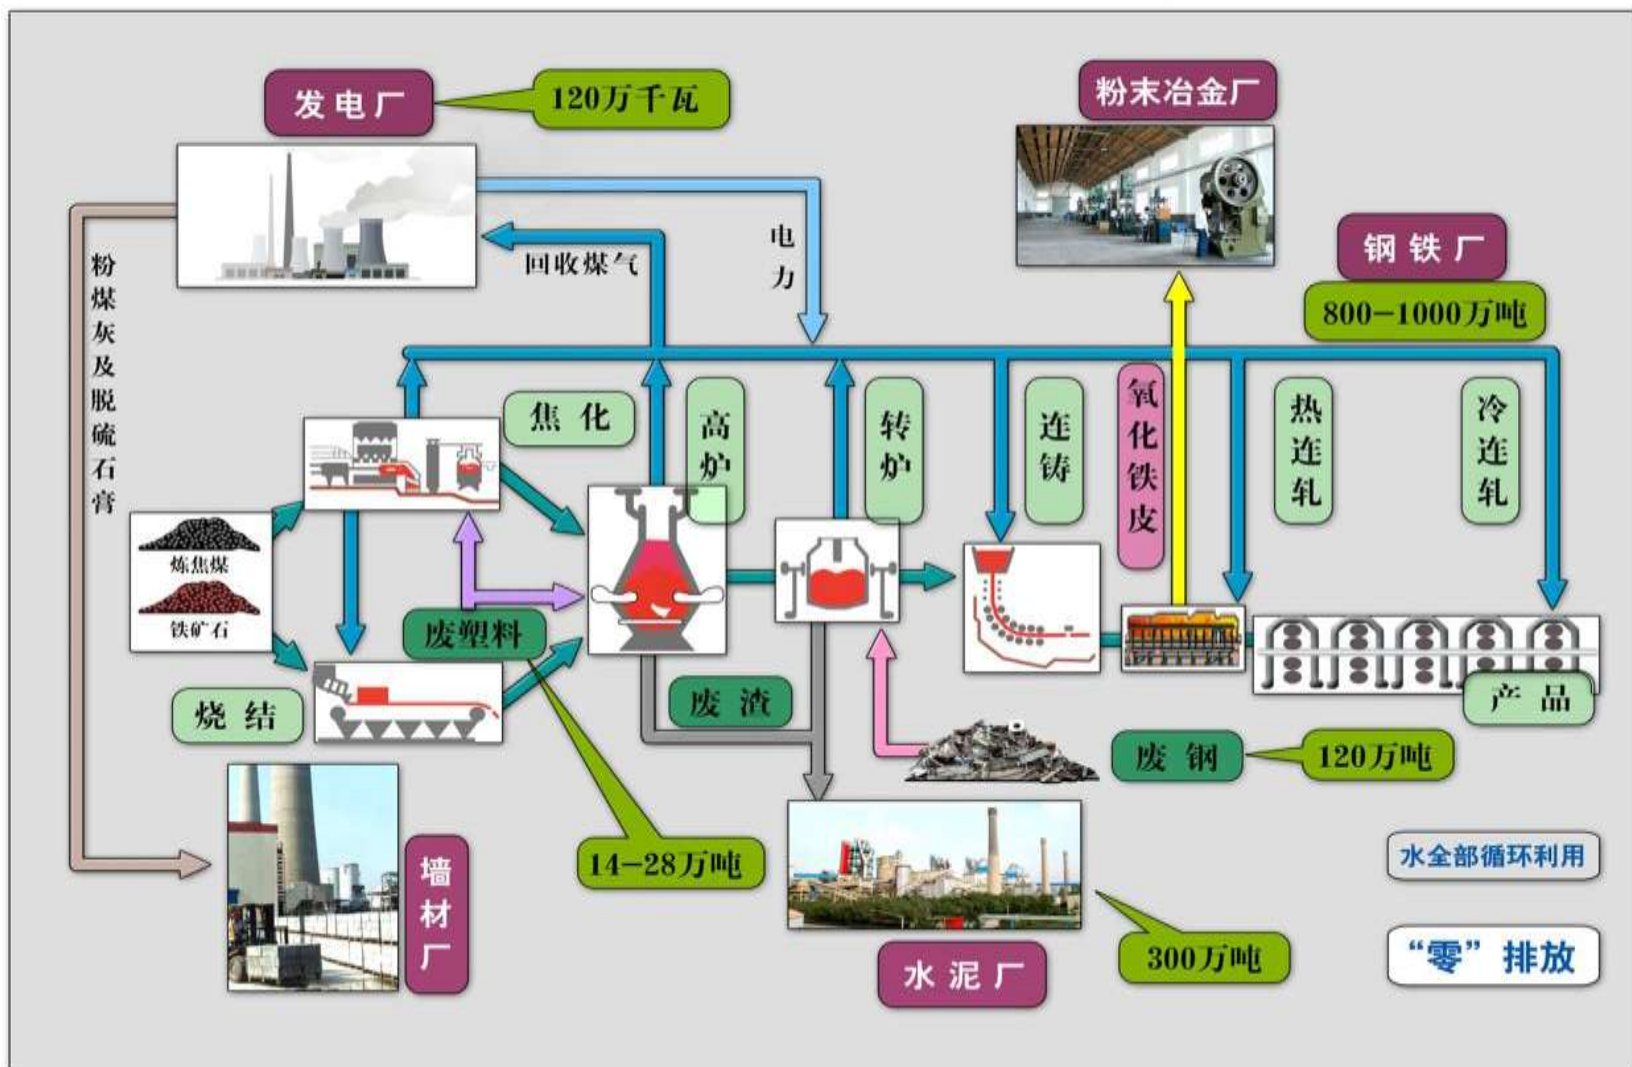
发电厂

120万千瓦

粉末冶金厂

粉煤灰及脱硫石膏

回收煤气

电力

钢铁厂

800–1000万吨

焦化

高炉

转炉

连铸

氧化铁皮

热连轧

冷连轧

炼焦煤

铁矿石

废塑料

烧结

废渣

产品

废钢

120万吨

墙材厂

14–28万吨

水全部循环利用

水泥厂

300万吨

“零”排放